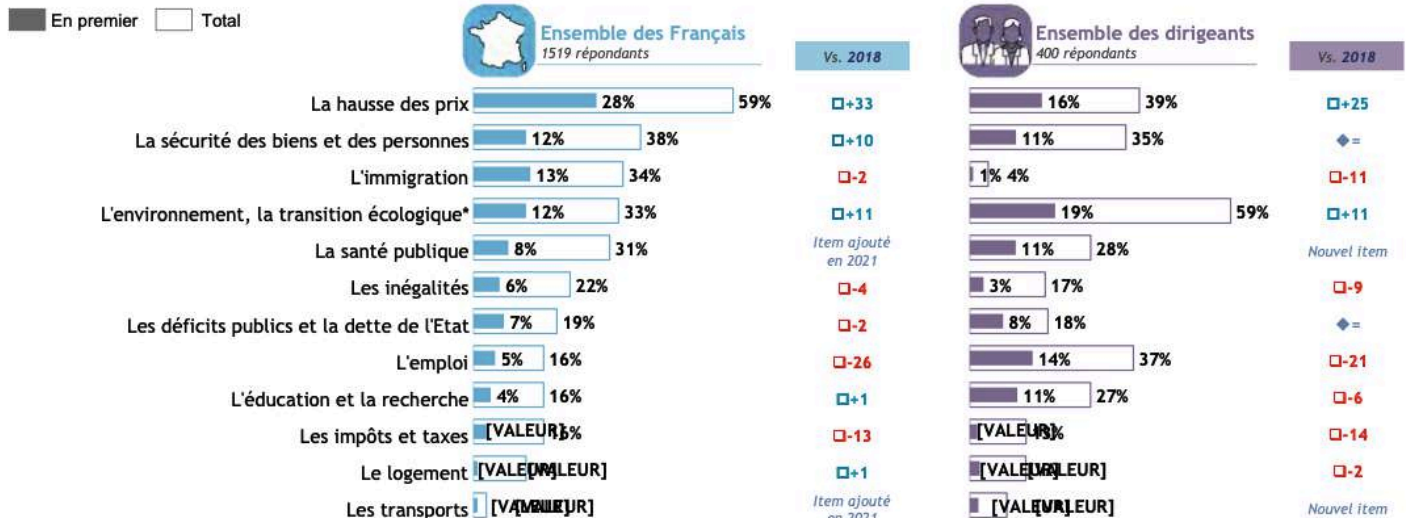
En premier Total

Ensemble des Français
1519 répondants

Vs. 2018

Ensemble des dirigeants
400 répondants

Vs. 2018

| | En premier | Total | Vs. 2018 | En premier | Total | Vs. 2018 |
|---|---|---|---|---|---|---|
| La hausse des prix | 28% | 59% | +33 | 16% | 39% | +25 |
| La sécurité des biens et des personnes | 12% | 38% | +10 | 11% | 35% | = |
| L'immigration | 13% | 34% | -2 | 1% | 4% | -11 |
| L'environnement, la transition écologique* | 12% | 33% | +11 | 19% | 59% | +11 |
| La santé publique | 8% | 31% | Item ajouté en 2021 | 11% | 28% | Nouvel item |
| Les inégalités | 6% | 22% | -4 | 3% | 17% | -9 |
| Les déficits publics et la dette de l'Etat | 7% | 19% | -2 | 8% | 18% | = |
| L'emploi | 5% | 16% | -26 | 14% | 37% | -21 |
| L'éducation et la recherche | 4% | 16% | +1 | 11% | 27% | -6 |
| Les impôts et taxes | [VALEUR] | 15% | -13 | [VALEUR] | 13% | -14 |
| Le logement | [VALEUR] | [VALEUR] | +1 | [VALEUR] | [VALEUR] | -2 |
| Les transports | [VALEUR] | [VALEUR] | Item ajouté en 2021 | [VALEUR] | [VALEUR] | Nouvel item |